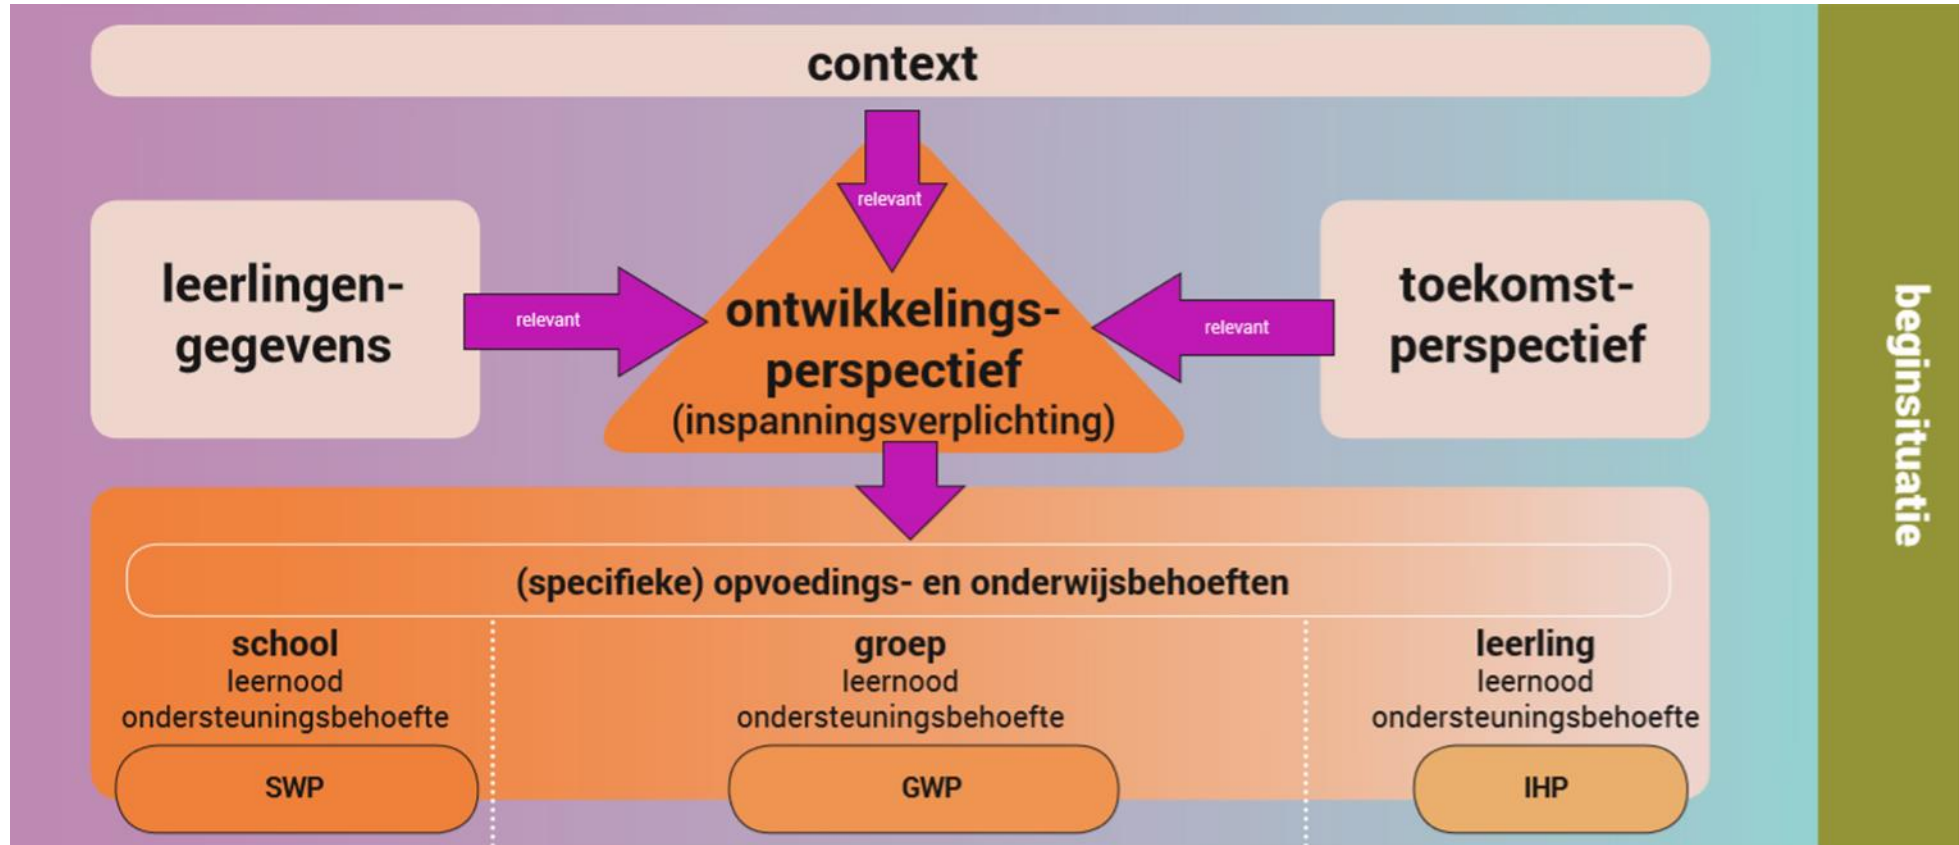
context

relevant

leerlingengegevens

relevant

ontwikkelingsperspectief
(inspanningsverplichting)

relevant

toekomstperspectief

beginsituatie

(specifieke) opvoedings- en onderwijsbehoeften

school
leernood
ondersteuningsbehoefte

SWP

groep
leernood
ondersteuningsbehoefte

GWP

leerling
leernood
ondersteuningsbehoefte

IHP